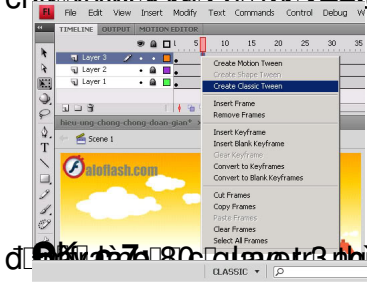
Fl File Edit View Insert Modify Text Commands Control Debug W

TIMELINE OUTPUT MOTION EDITOR

5 10 15 20 25 30 35

Layer 3
Layer 2
Layer 1

Create Motion Tween
Create Shape Tween
Create Classic Tween

Insert Frame
Remove Frames

Insert Keyframe
Insert Blank Keyframe
Clear Keyframe
Convert to Keyframes
Convert to Blank Keyframes

Cut Frames
Copy Frames
Paste Frames
Clear Frames
Select All Frames

bieu-ung-chong-doan-gian*

Scene 1

aloflash.com

CLASSIC

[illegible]